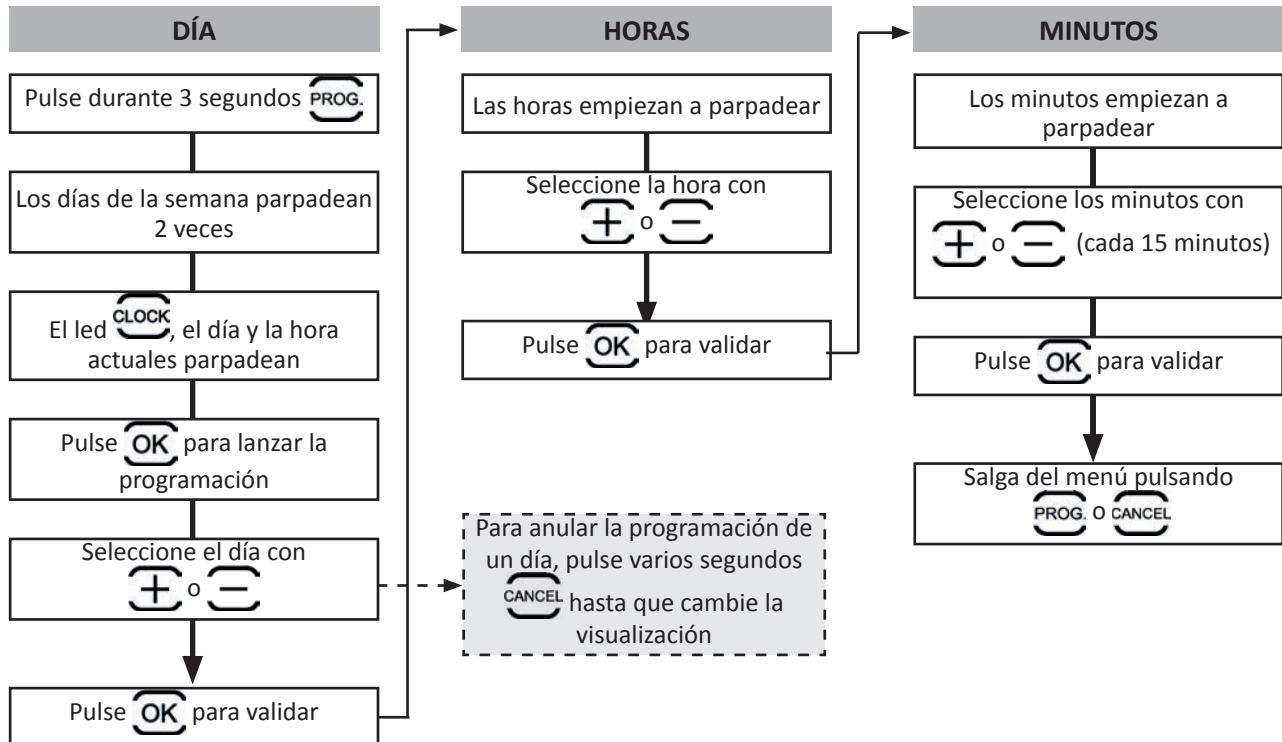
DÍA

Pulse durante 3 segundos PROG.

Los días de la semana parpadean 2 veces

El led CLOCK, el día y la hora actuales parpadean

Pulse OK para lanzar la programación

Seleccione el día con + o −

Pulse OK para validar

Para anular la programación de un día, pulse varios segundos CANCEL hasta que cambie la visualización

HORAS

Las horas empiezan a parpadear

Seleccione la hora con + o −

Pulse OK para validar

MINUTOS

Los minutos empiezan a parpadear

Seleccione los minutos con + o − (cada 15 minutos)

Pulse OK para validar

Salga del menú pulsando PROG. o CANCEL